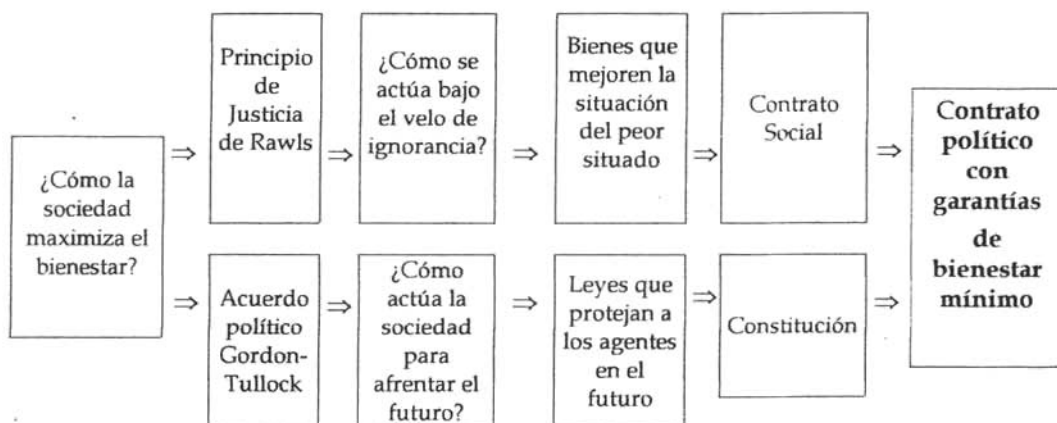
¿Cómo la sociedad maximiza el bienestar?

$\Rightarrow$ Principio de Justicia de Rawls $\Rightarrow$ ¿Cómo se actúa bajo el velo de ignorancia? $\Rightarrow$ Bienes que mejoren la situación del peor situado $\Rightarrow$ Contrato Social $\Rightarrow$

$\Rightarrow$ Acuerdo político Gordon-Tullock $\Rightarrow$ ¿Cómo actúa la sociedad para afrentar el futuro? $\Rightarrow$ Leyes que protejan a los agentes en el futuro $\Rightarrow$ Constitución $\Rightarrow$

Contrato político con garantías de bienestar mínimo